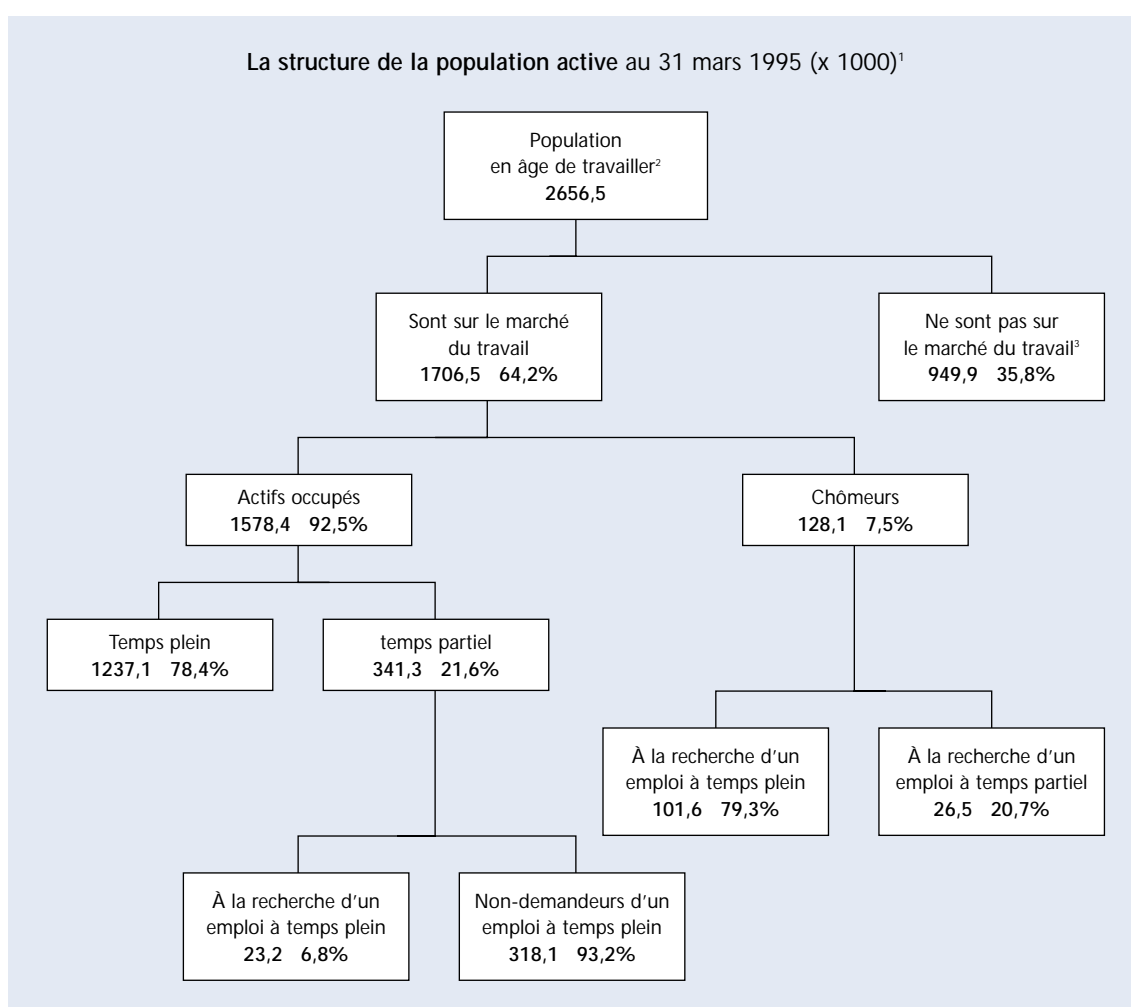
**La structure de la population active** au 31 mars 1995 (x 1000)$^1$

Population en âge de travailler$^2$
**2656,5**

Sont sur le marché du travail
**1706,5 64,2%**

Ne sont pas sur le marché du travail$^3$
**949,9 35,8%**

Actifs occupés
**1578,4 92,5%**

Chômeurs
**128,1 7,5%**

Temps plein
**1237,1 78,4%**

temps partiel
**341,3 21,6%**

À la recherche d'un emploi à temps plein
**101,6 79,3%**

À la recherche d'un emploi à temps partiel
**26,5 20,7%**

À la recherche d'un emploi à temps plein
**23,2 6,8%**

Non-demandeurs d'un emploi à temps plein
**318,1 93,2%**